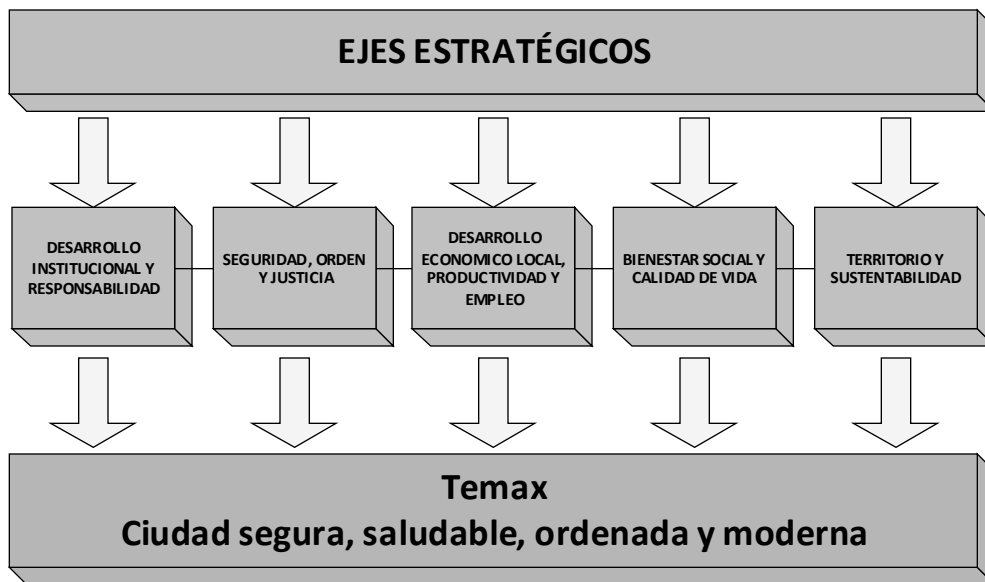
EJES ESTRATÉGICOS

DESARROLLO INSTITUCIONAL Y RESPONSABILIDAD

SEGURIDAD, ORDEN Y JUSTICIA

DESARROLLO ECONOMICO LOCAL, PRODUCTIVIDAD Y EMPLEO

BIENESTAR SOCIAL Y CALIDAD DE VIDA

TERRITORIO Y SUSTENTABILIDAD

Temax
Ciudad segura, saludable, ordenada y moderna